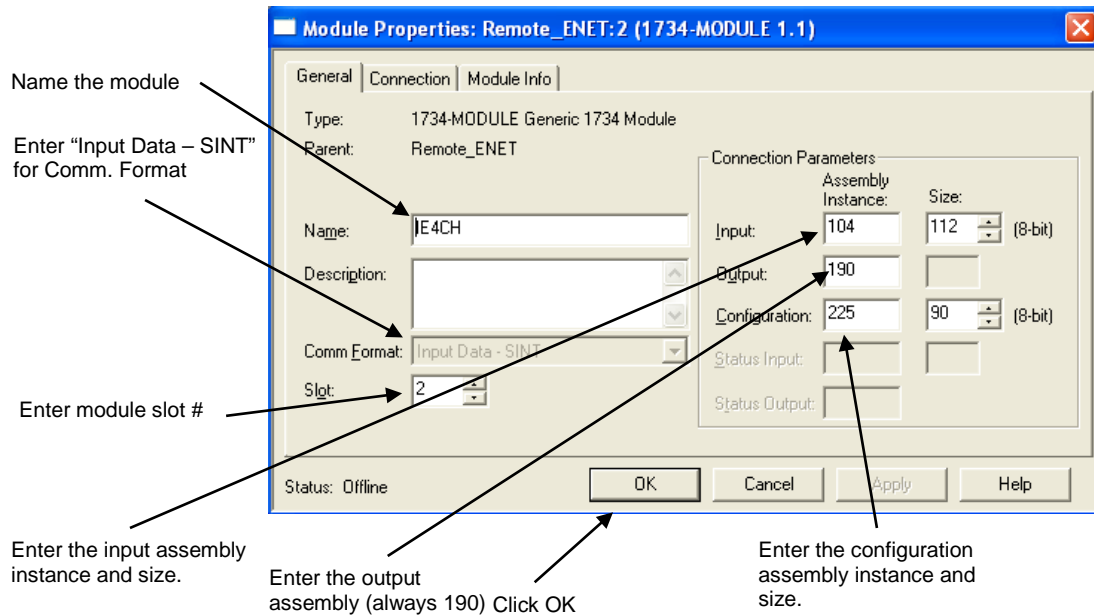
Module Properties: Remote_ENET:2 (1734-MODULE 1.1)

General | Connection | Module Info

Name the module

Type: 1734-MODULE Generic 1734 Module

Enter "Input Data – SINT" for Comm. Format

Parent: Remote_ENET

Connection Parameters

Assembly Instance:

Size:

Name: IE4CH

Input: 104 112 (8-bit)

Description:

Output: 190

Configuration: 225 90 (8-bit)

Comm Format: Input Data - SINT

Status Input:

Slot: 2

Enter module slot #

Status Output:

Status: Offline

OK

Cancel

Apply

Help

Enter the input assembly instance and size.

Enter the output assembly (always 190)

Click OK

Enter the configuration assembly instance and size.